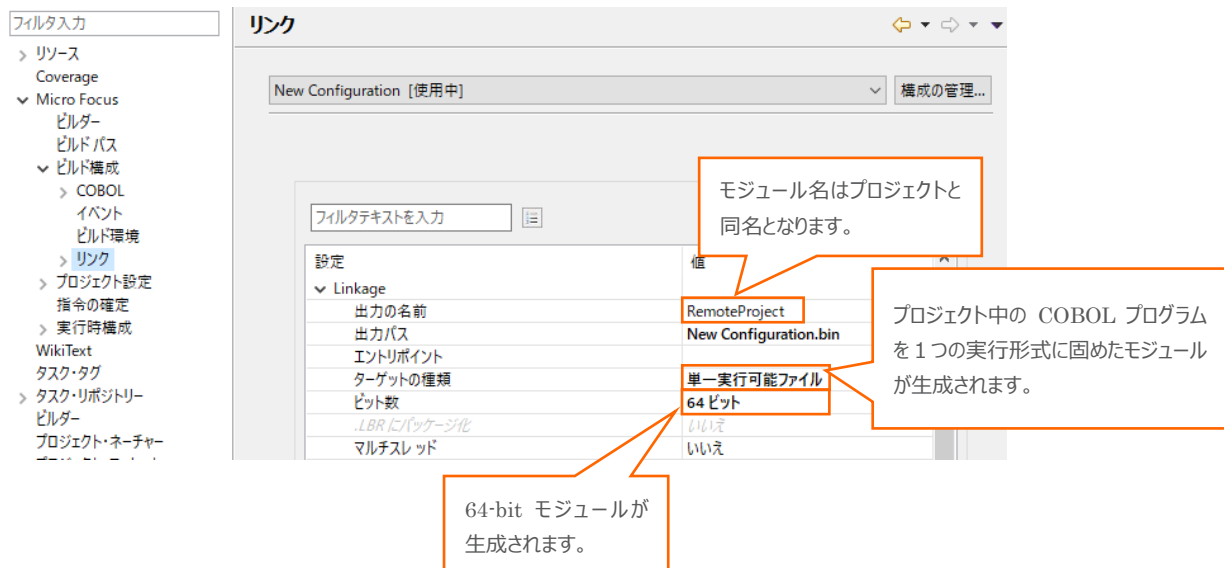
フィルタ入力

リソース
Coverage
Micro Focus
ビルダー
ビルド パス
ビルド構成
COBOL
イベント
ビルド環境
リンク
プロジェクト設定
指令の確定
実行時構成
WikiText
タスク・タグ
タスク・リポジトリー
ビルダー
プロジェクト・ネーチャー

リンク

New Configuration [使用中]
構成の管理...

フィルタテキストを入力

| 設定 | 値 |
|---|---|
| Linkage | |
| 出力の名前 | RemoteProject |
| 出力パス | New Configuration.bin |
| エントリポイント | |
| ターゲットの種類 | 単一実行可能ファイル |
| ビット数 | 64 ビット |
| .LBR にパッケージ化 | いいえ |
| マルチスレッド | いいえ |

モジュール名はプロジェクトと同名となります。

プロジェクト中の COBOL プログラムを１つの実行形式に固めたモジュールが生成されます。

64-bit モジュールが生成されます。